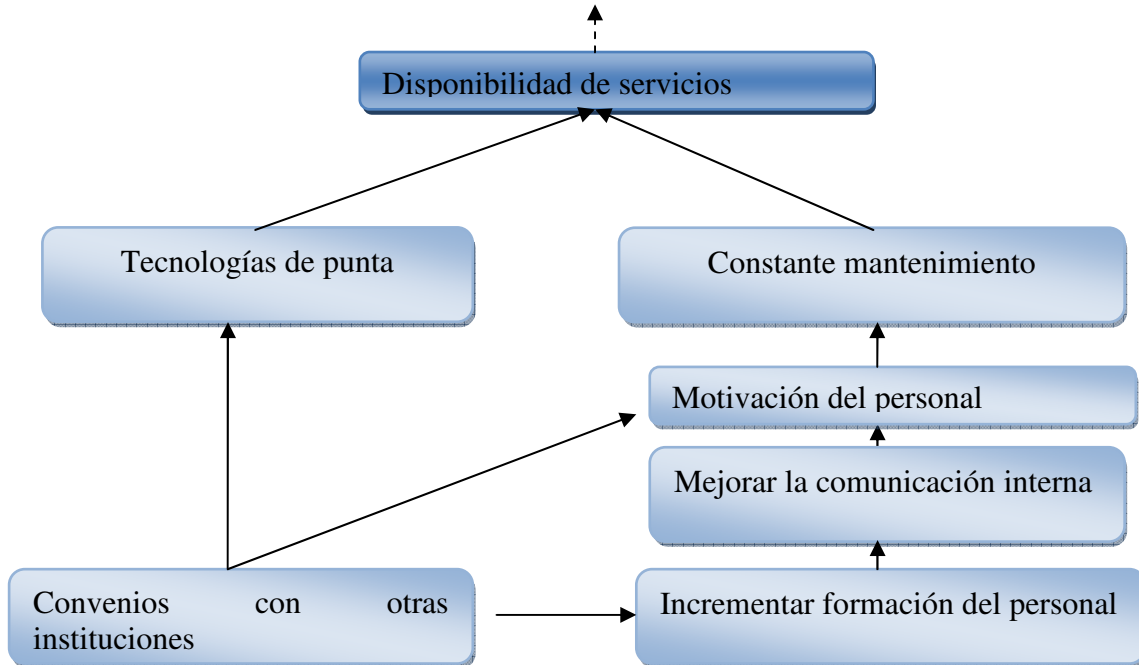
Disponibilidad de servicios

Tecnologías de punta

Constante mantenimiento

Motivación del personal

Mejorar la comunicación interna

Convenios con otras instituciones

Incrementar formación del personal